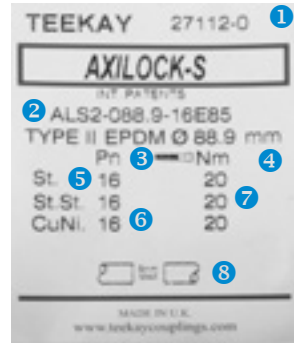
TEEKAY 27112-0 1

AXILOCK-S

INT. PATENTS

2 ALS2-088.9-16E85

TYPE II EPDM Ø 88.9 mm

Pn 3 Nm 4

| | | |
|---|---|---|
| St. 5 | 16 | 20 |
| St.St. | 16 | 20 7 |
| CuNi. | 16 6 | 20 |

8

MADE IN U.K.

www.teekaycouplings.com